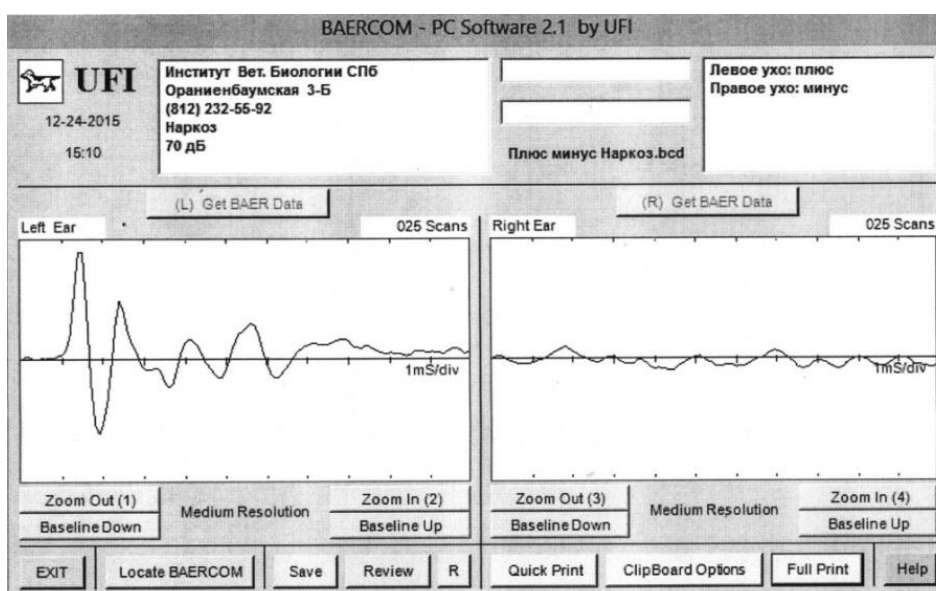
BAERCOM - PC Software 2.1 by UFI

UFI

12-24-2015
15:10

Институт Вет. Биологии СПб
Ораниенбаумская 3-Б
(812) 232-55-92
Наркоз
70 дБ

Плюс минус Наркоз.bcd

Левое ухо: плюс
Правое ухо: минус

(L) Get BAER Data

(R) Get BAER Data

Left Ear

025 Scans

1mS/div

Right Ear

025 Scans

1mS/div

Zoom Out (1)

Baseline Down

Medium Resolution

Zoom In (2)

Baseline Up

Zoom Out (3)

Baseline Down

Medium Resolution

Zoom In (4)

Baseline Up

EXIT

Locate BAERCOM

Save

Review

R

Quick Print

ClipBoard Options

Full Print

Help